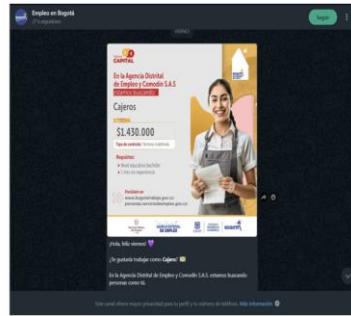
Empleo en Bogotá

Seguir

CAPITAL

En la Agencia Distrital de Empleo y Comodín S.A.S

Cajeros

$1.430.000

Requisitos:

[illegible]

¡Hola, feliz viernes! 💜

¿Te gustaría trabajar como Cajero? 💵

En la Agencia Distrital de Empleo y Comodín S.A.S. estamos buscando personas como tú.

Este canal ofrece mayor privacidad para tu perfil y tu número de teléfono. Más información